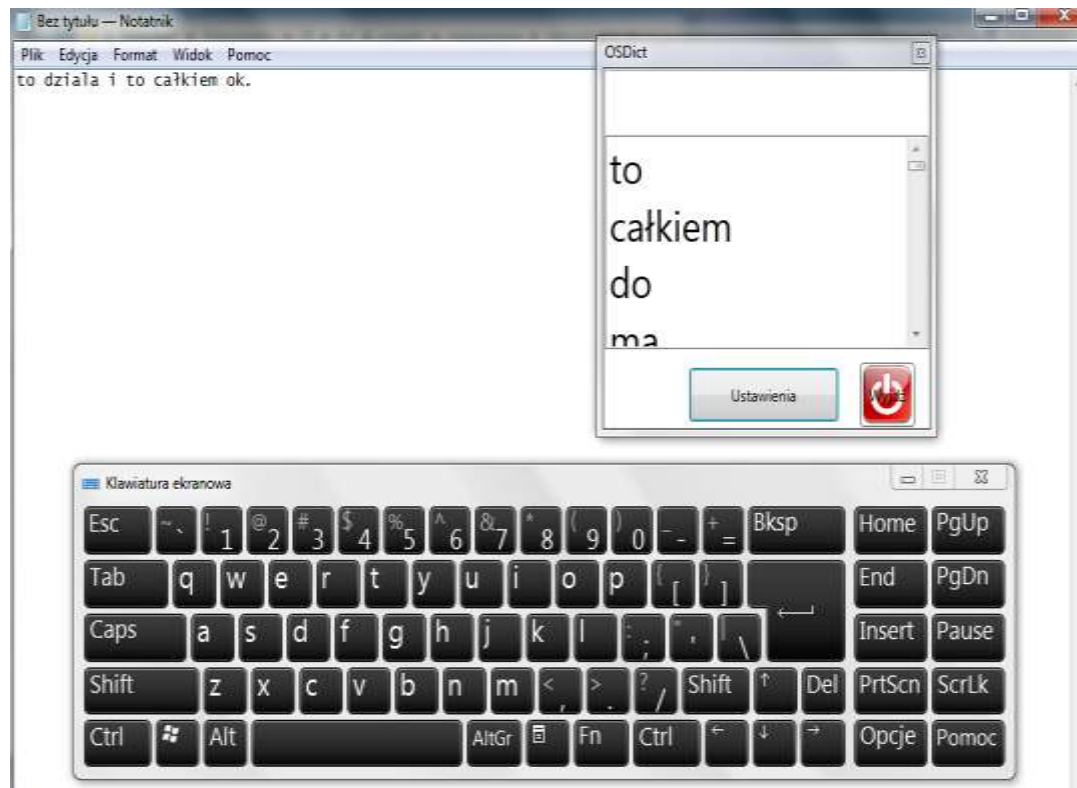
Bez tytułu — Notatnik

Plik Edycja Format Widok Pomoc

to dziala i to całkiem ok.

OSDict

to
całkiem
do
ma

Ustawienia

Wyjdź

Klawiatura ekranowa

| Esc | ~ ` | ! 1 | @ 2 | # 3 | $ 4 | % 5 | ^ 6 | & 7 | * 8 | ( 9 | ) 0 | _ - | + = | Bksp | Home | PgUp |
|---|---|---|---|---|---|---|---|---|---|---|---|---|---|---|---|---|
| Tab | q | w | e | r | t | y | u | i | o | p | { [ | } ] | | | End | PgDn |
| Caps | a | s | d | f | g | h | j | k | l | : ; | " ' | \| \ | | | Insert | Pause |
| Shift | z | x | c | v | b | n | m | < , | > . | ? / | Shift | ↑ | Del | | PrtScn | ScrLk |
| Ctrl | | Alt | | AltGr | | Fn | Ctrl | ← | ↓ | → | | | | | Opcje | Pomoc |